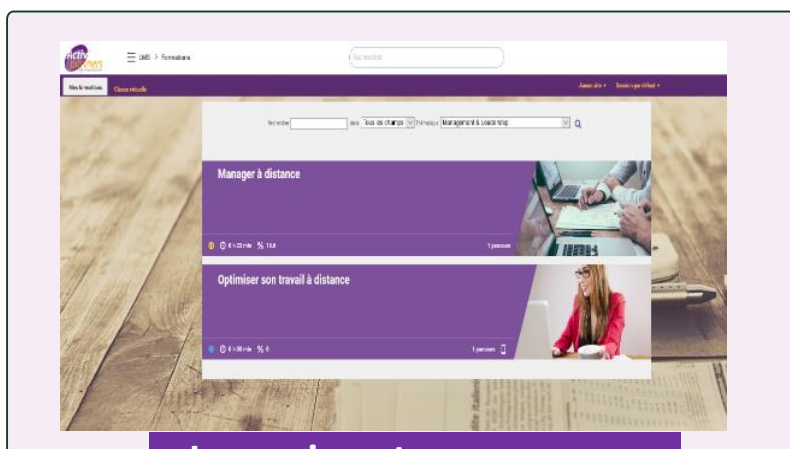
Activ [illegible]

LMS > Formations

Rechercher

Mes formations Classe virtuelle

Assistance ▾ Session ▾

Rechercher dans Tous les champs Thématique Management & Leadership

Manager à distance

0 h 20 min 10.8

1 parcours

Optimiser son travail à distance

0 h 30 min 0

1 parcours